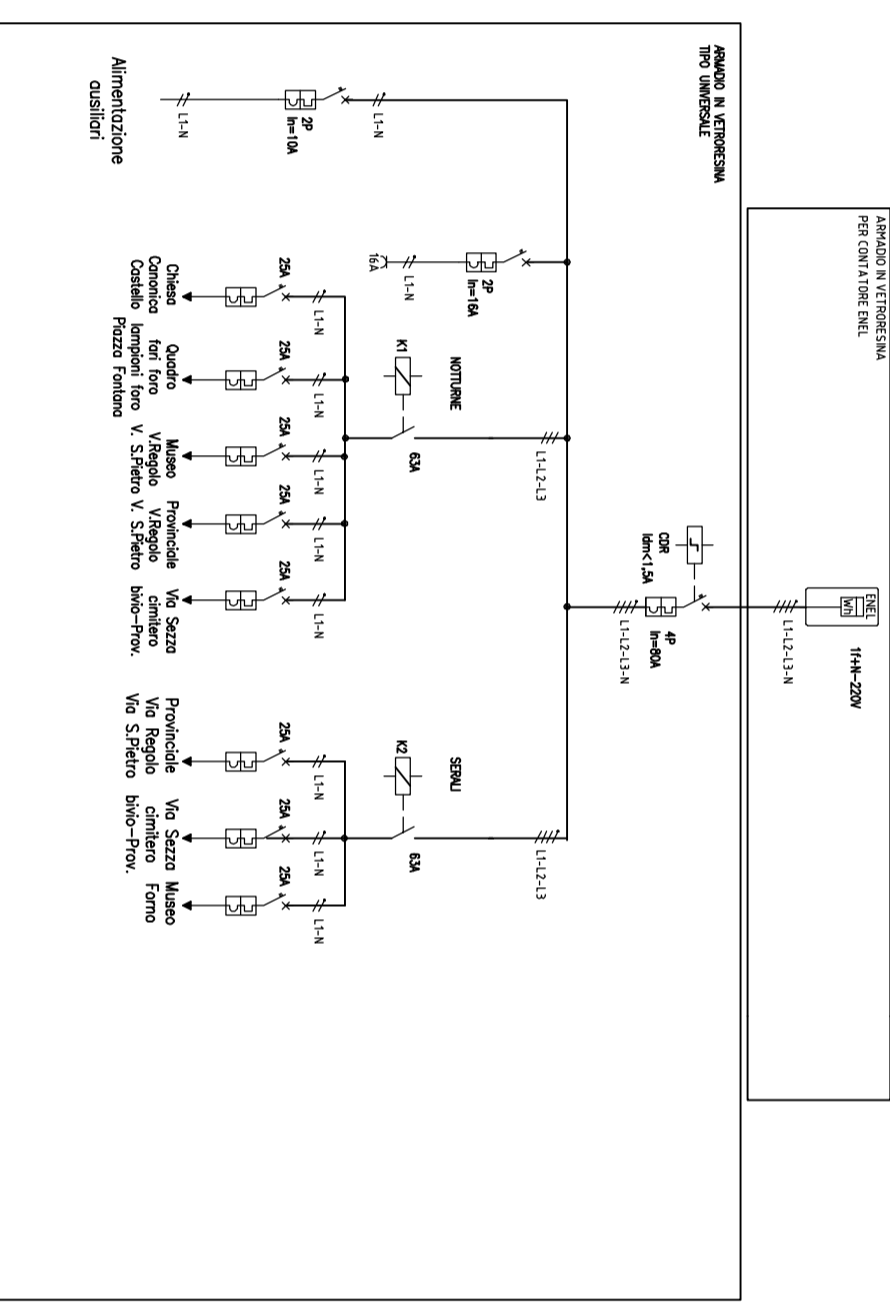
ARMADIO IN VETRORESINA
PER CONTATORE ENEL

ENEL
Wh

1f+N-220V

L1-L2-L3-N

4P
In=80A

CDR
Idn<1,5A

L1-L2-L3-N

ARMADIO IN VETRORESINA
TIPO UNIVERSALE

L1-N

2P
In=10A

L1-N

Alimentazione
ausiliari

2P
In=16A

L1-N

16A

L1-L2-L3

NOTTURNE

K1

63A

L1-N

25A

Chiesa
Canonica
Castello

L1-N

25A

Quadro
fari foro
lampioni foro
Piazza Fontana

L1-N

25A

Museo
V.Regolo
V. S.Pietro

L1-N

25A

Provinciale
V.Regolo
V. S.Pietro

L1-N

25A

Via Sezza
cimitero
bivio-Prov.

L1-L2-L3

SERALI

K2

63A

L1-N

25A

Provinciale
Via Regolo
Via S.Pietro

L1-N

25A

Via Sezza
cimitero
bivio-Prov.

L1-N

25A

Museo
Forno